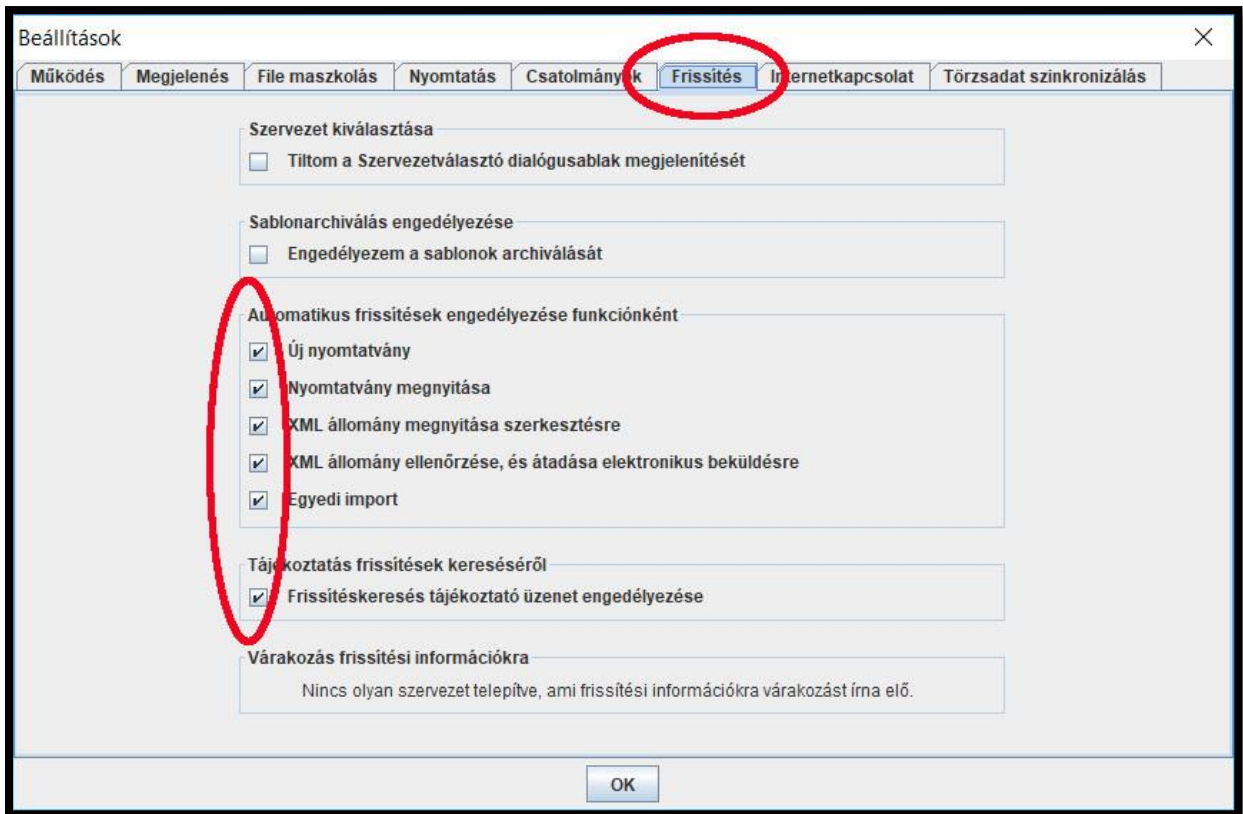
Beállítások

Működés | Megjelenés | File maszkolás | Nyomtatás | Csatolmány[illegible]k | Frissítés | I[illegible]ternetkapcsolat | Törzsadat szinkronizálás

Szervezet kiválasztása
Tiltom a Szervezetválasztó dialógusablak megjelenítését

Sablonarchiválás engedélyezése
Engedélyezem a sablonok archiválását

Au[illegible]omatikus frissítések engedélyezése funkciónként
Új nyomtatvány
Nyomtatvány megnyitása
XML állomány megnyitása szerkesztésre
XML állomány ellenőrzése, és átadása elektronikus beküldésre
Egyedi import

Táj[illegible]koztatás frissítések kereséséről
Frissítéskeresés tájékoztató üzenet engedélyezése

Várakozás frissítési információkra
Nincs olyan szervezet telepítve, ami frissítési információkra várakozást írna elő.

OK